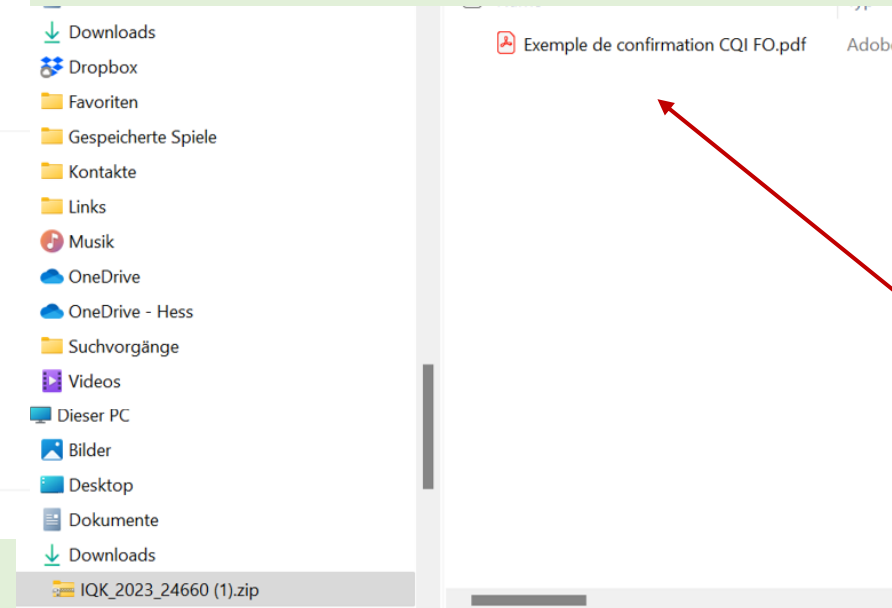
Downloads
Dropbox
Favoriten
Gespeicherte Spiele
Kontakte
Links
Musik
OneDrive
OneDrive - Hess
Suchvorgänge
Videos
Dieser PC
Bilder
Desktop
Dokumente
Downloads
IQK_2023_24660 (1).zip

Exemple de confirmation CQI FO.pdf
Adob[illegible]